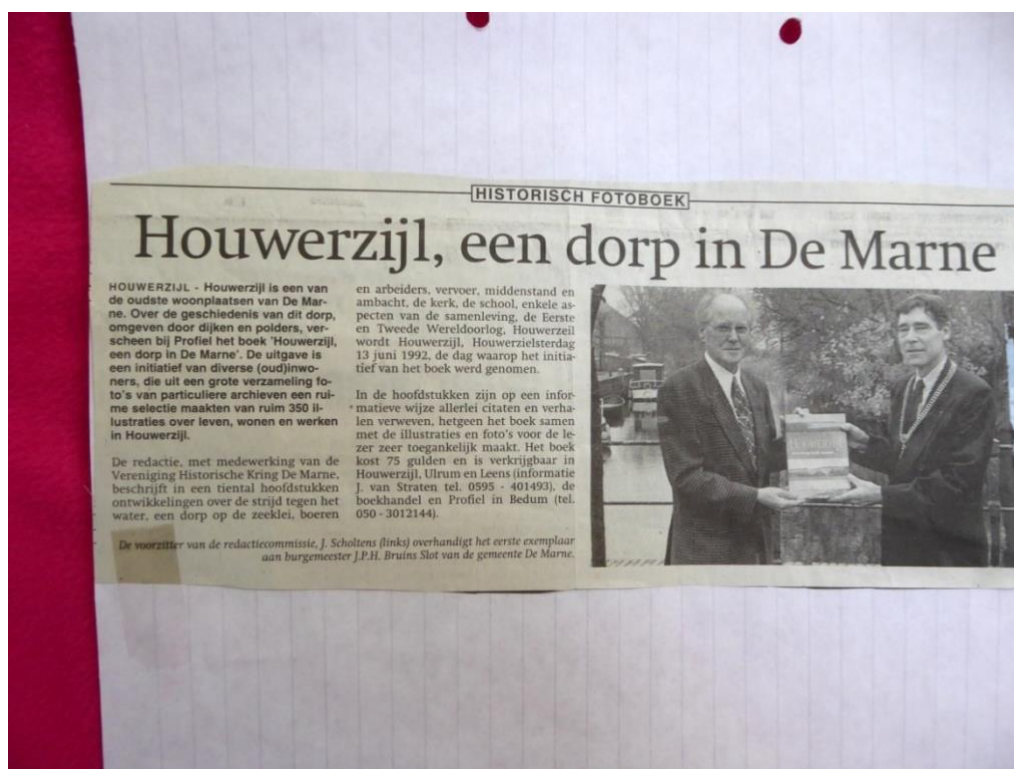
HISTORISCH FOTOBOEK

Houwerzijl, een dorp in De Marne

HOUWERZIJL - Houwerzijl is een van de oudste woonplaatsen van De Marne. Over de geschiedenis van dit dorp, omgeven door dijken en polders, verscheen bij Profiel het boek 'Houwerzijl, een dorp in De Marne'. De uitgave is een initiatief van diverse (oud)inwoners, die uit een grote verzameling foto's van particuliere archieven een ruime selectie maakten van ruim 350 illustraties over leven, wonen en werken in Houwerzijl.

De redactie, met medewerking van de Vereniging Historische Kring De Marne, beschrijft in een tiental hoofdstukken ontwikkelingen over de strijd tegen het water, een dorp op de zeeklei, boeren en arbeiders, vervoer, middenstand en ambacht, de kerk, de school, enkele aspecten van de samenleving, de Eerste en Tweede Wereldoorlog, Houwerzeil wordt Houwerzijl, Houwerzielsterdag 13 juni 1992, de dag waarop het initiatief van het boek werd genomen.

In de hoofdstukken zijn op een informatieve wijze allerlei citaten en verhalen verweven, hetgeen het boek samen met de illustraties en foto's voor de lezer zeer toegankelijk maakt. Het boek kost 75 gulden en is verkrijgbaar in Houwerzijl, Ulrum en Leens (informatie J. van Straten tel. 0595 - 401493), de boekhandel en Profiel in Bedum (tel. 050 - 3012144).

De voorzitter van de redactiecommissie, J. Scholtens (links) overhandigt het eerste exemplaar aan burgemeester J.P.H. Bruins Slot van de gemeente De Marne.